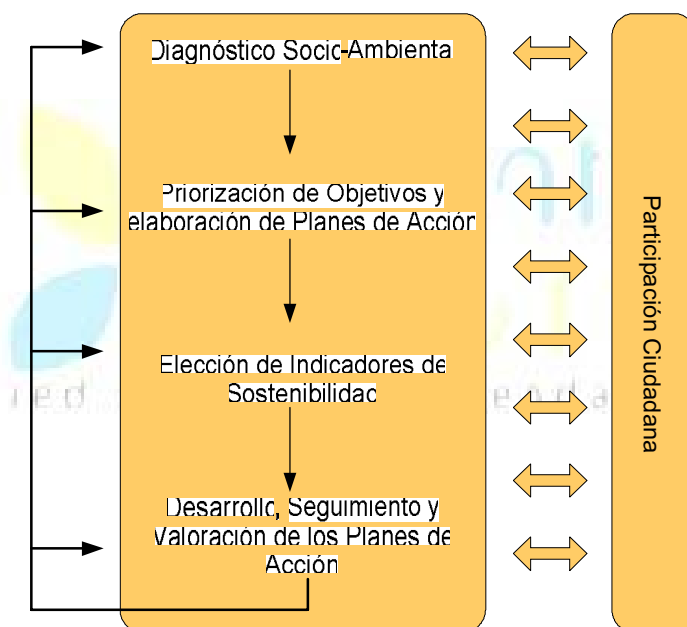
Diagnóstico Socio-Ambiental

Priorización de Objetivos y elaboración de Planes de Acción

Elección de Indicadores de Sostenibilidad

Desarrollo, Seguimiento y Valoración de los Planes de Acción

Participación Ciudadana